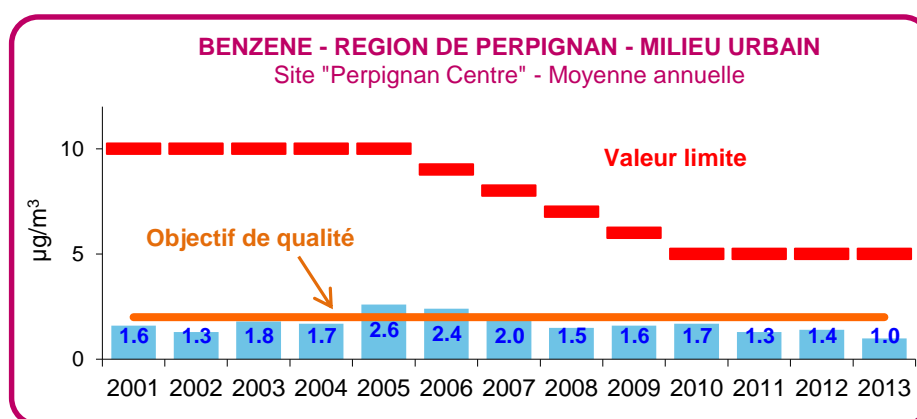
BENZENE - REGION DE PERPIGNAN - MILIEU URBAIN
Site "Perpignan Centre" - Moyenne annuelle

µg/m$^3$

10
5
0

Valeur limite

Objectif de qualité

1.6 1.3 1.8 1.7 2.6 2.4 2.0 1.5 1.6 1.7 1.3 1.4 1.0

2001 2002 2003 2004 2005 2006 2007 2008 2009 2010 2011 2012 2013